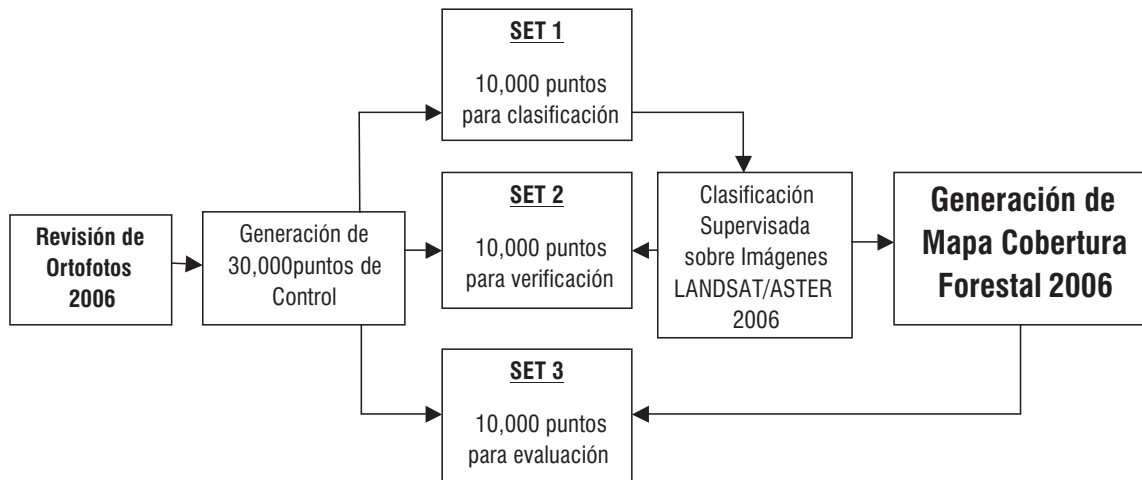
Revisión de Ortofotos 2006

Generación de 30,000puntos de Control

SET 1

10,000 puntos para clasificación

SET 2

10,000 puntos para verificación

SET 3

10,000 puntos para evaluación

Clasificación Supervisada sobre Imágenes LANDSAT/ASTER 2006

Generación de Mapa Cobertura Forestal 2006